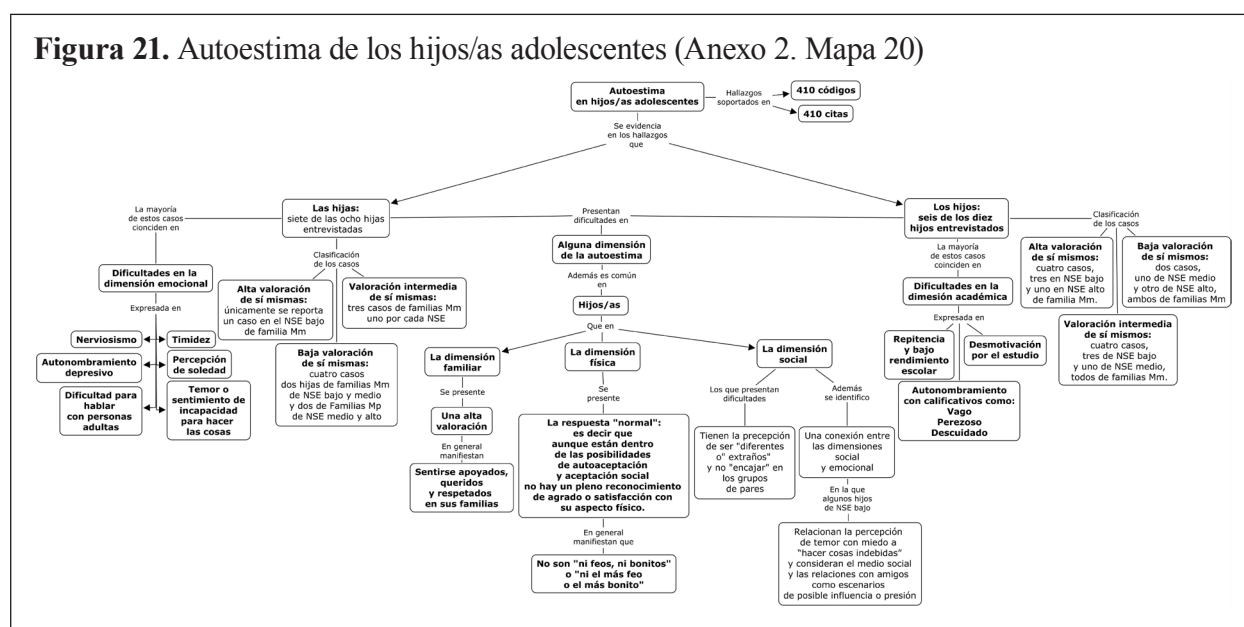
**Figura 21.** Autoestima de los hijos/as adolescentes (Anexo 2. Mapa 20)

Autoestima en hijos/as adolescentes

Hallazgos soportados en

410 códigos

410 citas

Se evidencia en los hallazgos que

Las hijas: siete de las ocho hijas entrevistadas

Presentan dificultades en

Los hijos: seis de los diez hijos entrevistados

La mayoría de estos casos cionciden en

Dificultades en la dimensión emocional

Expresada en

Nerviosismo

Timidez

Autonombramiento depresivo

Percepción de soledad

Dificultad para hablar con personas adultas

Temor o sentimiento de incapacidad para hacer las cosas

Clasificación de los casos

Alta valoración de sí mismas: únicamente se reporta un caso en el NSE bajo de familia Mm

Valoración intermedia de sí mismas: tres casos de familias Mm uno por cada NSE

Baja valoración de sí mismas: cuatro casos dos hijas de familias Mm de NSE bajo y medio y dos de Familias Mp de NSE medio y alto

Alguna dimensión de la autoestima

Además es común en

Hijos/as

Que en

La dimensión familiar

Se presente

Una alta valoración

En general manifiestan

Sentirse apoyados, queridos y respetados en sus familias

La dimensión física

Se presente

La respuesta "normal": es decir que aunque están dentro de las posibilidades de autoaceptación y aceptación social no hay un pleno reconocimiento de agrado o satisfacción con su aspecto físico.

En general manifiestan que

No son "ni feos, ni bonitos" o "ni el más feo o el más bonito"

La dimensión social

Los que presentan dificultades

Tienen la precepción de ser "diferentes o" extraños" y no "encajar" en los grupos de pares

Además se identifico

Una conexión entre las dimensiones social y emocional

En la que algunos hijos de NSE bajo

Relacionan la percepción de temor con miedo a "hacer cosas indebidas" y consideran el medio social y las relaciones con amigos como escenarios de posible influencia o presión

La mayoría de estos casos coinciden en

Dificultades en la dimesión académica

Expresada en

Repitencia y bajo rendimiento escolar

Desmotivación por el estudio

Autonombramiento con calificativos como: Vago Perezoso Descuidado

Clasificación de los casos

Alta valoración de sí mismos: cuatro casos, tres en NSE bajo y uno en NSE alto de familia Mm.

Baja valoración de sí mismos: dos casos, uno de NSE medio y otro de NSE alto, ambos de familias Mm

Valoración intermedia de sí mismos: cuatro casos, tres de NSE bajo y uno de NSE medio, todos de familias Mm.